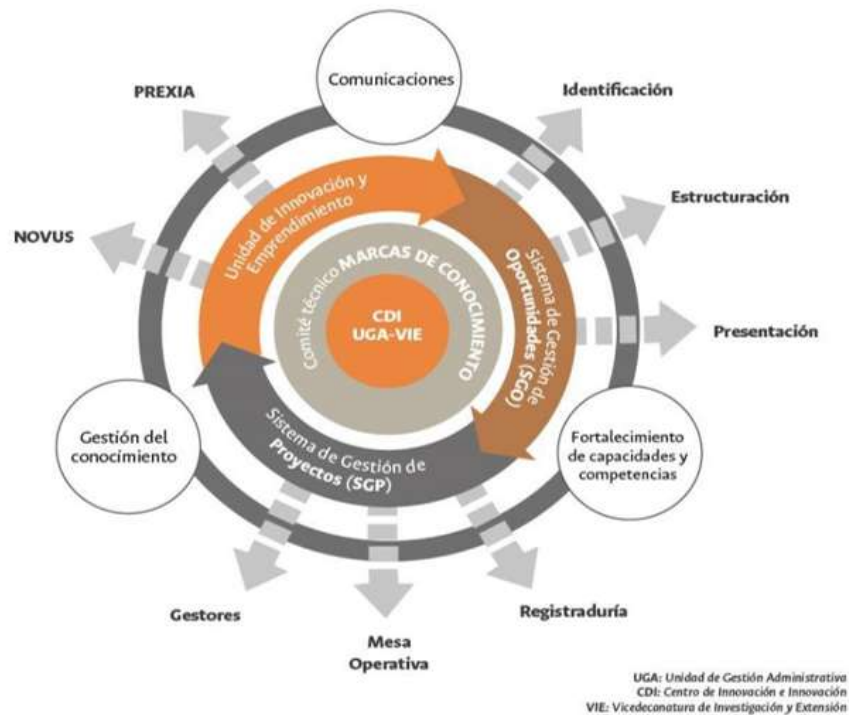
Comunicaciones

PREXIA

Identificación

Estructuración

NOVUS

Presentación

Unidad de Innovación y Emprendimiento

Sistema de Gestión de Oportunidades (SGO)

Comité técnico MARCAS DE CONOCIMIENTO

CDI
UGA-VIE

Sistema de Gestión de Proyectos (SGP)

Gestión del conocimiento

Fortalecimiento de capacidades y competencias

Gestores

Mesa Operativa

Registraduría

UGA: Unidad de Gestión Administrativa
CDI: Centro de Innovación e Innovación
VIE: Vicedecanatura de Investigación y Extensión